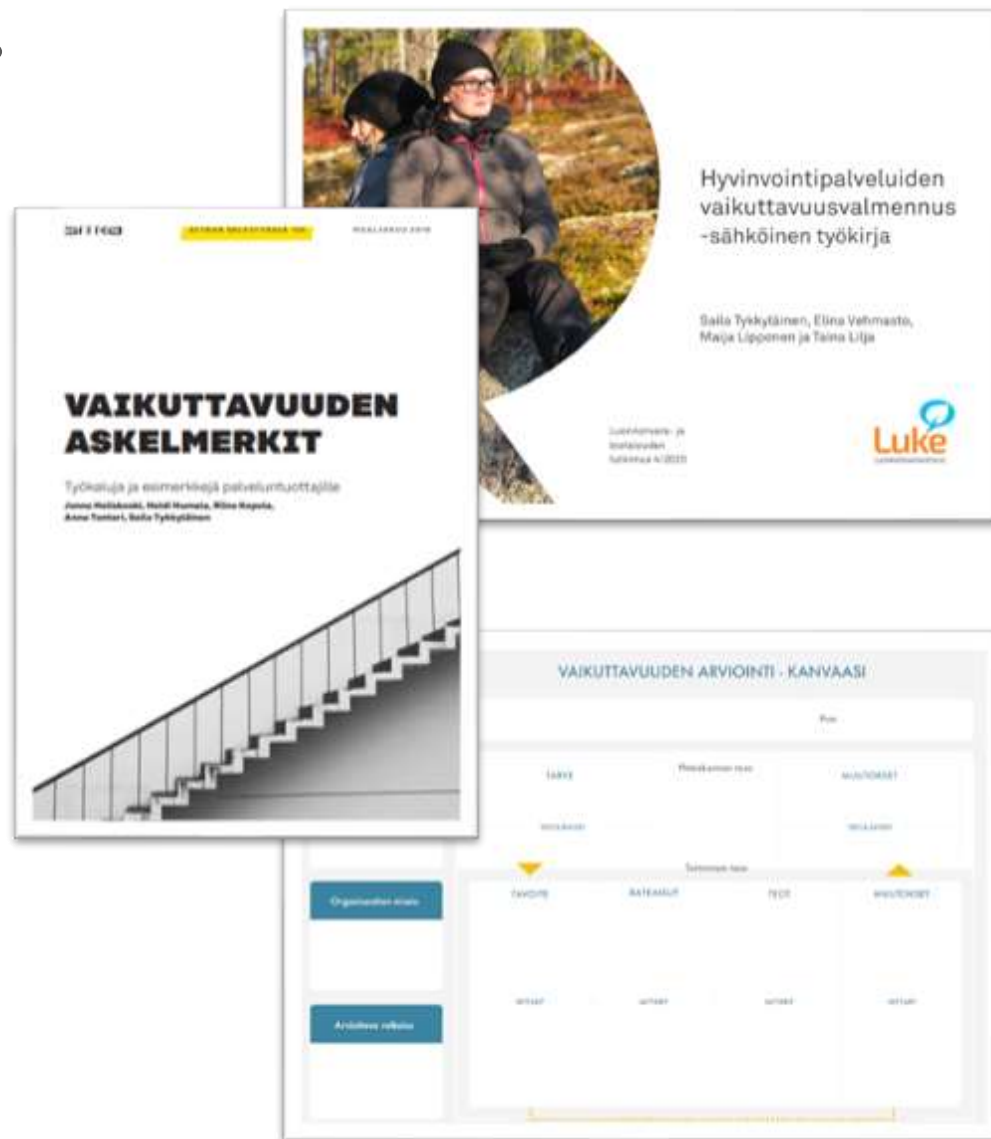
Hyvinvointipalveluiden vaikuttavuusvalmennus -sähköinen työkirja

Saila Tykkyläinen, Elina Vehmasto, Maija Lipponen ja Taina Lilja

Luonnonvara- ja biotalouden tutkimus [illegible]

Luke

SITRA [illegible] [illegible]

VAIKUTTAVUUDEN ASKELMERKIT

Työkaluja ja esimerkkejä palveluntuottajille

Jonna Heliskoski, Heidi Humala, Riina Kopola, Anne Tonteri, Saila Tykkyläinen

VAIKUTTAVUUDEN ARVIOINTI - KANVAASI

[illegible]

TARVE

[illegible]

MUUTOKSET

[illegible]

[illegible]

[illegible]

Organisaation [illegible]

TAVOITE

RATKAISUT

TEOT

MUUTOKSET

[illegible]

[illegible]

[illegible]

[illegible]

Arvioitava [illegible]